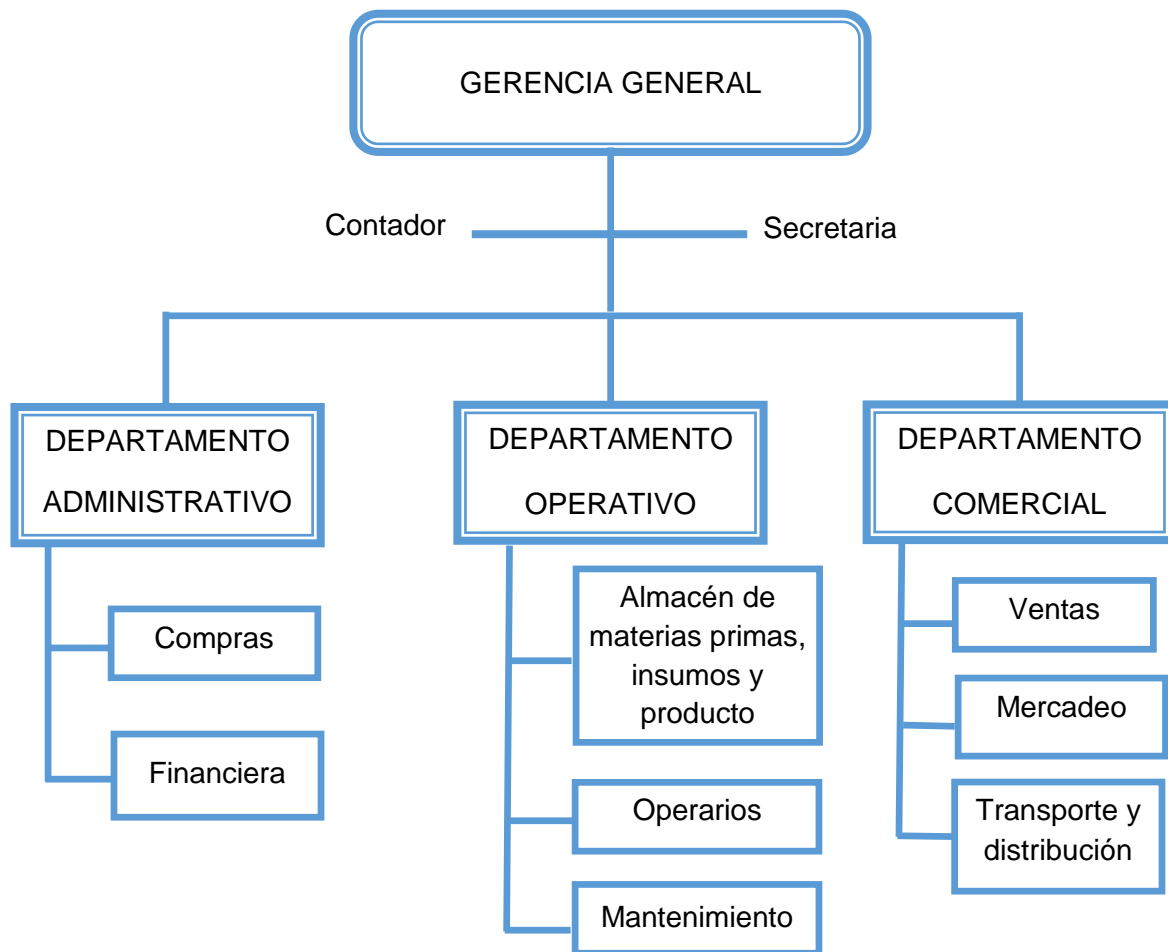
GERENCIA GENERAL

Contador

Secretaria

DEPARTAMENTO ADMINISTRATIVO

Compras

Financiera

DEPARTAMENTO OPERATIVO

Almacén de materias primas, insumos y producto

Operarios

Mantenimiento

DEPARTAMENTO COMERCIAL

Ventas

Mercadeo

Transporte y distribución